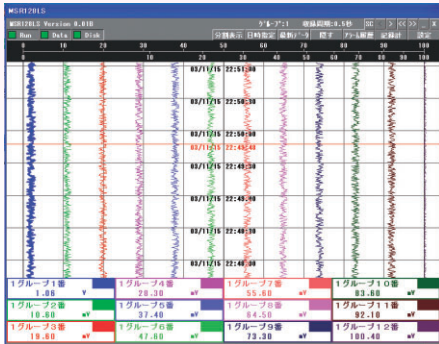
MSR120LS

MSR120LS Version 0.01B

Run Data Disk

グループ:1 収録周期:0.5秒

分割表示 日時指定 最新データ 閉 アラーム履歴 記録計 設定

0 10 20 30 40 50 60 70 80 90 100

0 10 20 30 40 50 60 70 80 90 100

03/11/15 22:51:00

03/11/15 22:50:30

03/11/15 22:50:00

03/11/15 22:49:48

03/11/15 22:49:30

03/11/15 22:49:00

03/11/15 22:48:30

03/11/15 22:48:00

| 1グループ1番 1.00 mV | 1グループ4番 28.30 mV | 1グループ7番 55.60 mV | 1グループ10番 83.00 mV |
|---|---|---|---|
| 1グループ2番 10.60 mV | 1グループ5番 37.40 mV | 1グループ8番 64.50 mV | 1グループ11番 92.10 mV |
| 1グループ3番 19.60 mV | 1グループ6番 47.00 mV | 1グループ9番 73.30 mV | 1グループ12番 100.40 mV |